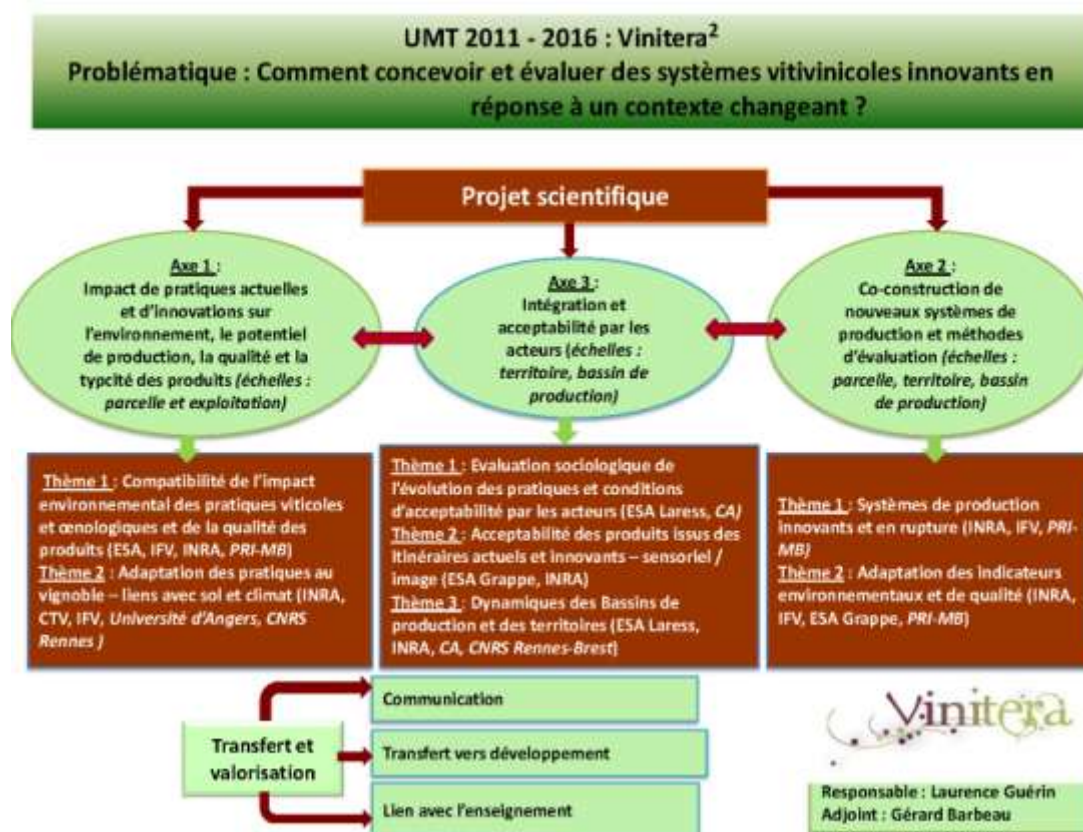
UMT 2011 - 2016 : Vinitera$^2$
Problématique : Comment concevoir et évaluer des systèmes vitivinicoles innovants en réponse à un contexte changeant ?

Projet scientifique

Axe 1 :
Impact de pratiques actuelles et d'innovations sur l'environnement, le potentiel de production, la qualité et la typcité des produits (échelles : parcelle et exploitation)

Axe 3 :
Intégration et acceptabilité par les acteurs (échelles : territoire, bassin de production)

Axe 2 :
Co-construction de nouveaux systèmes de production et méthodes d'évaluation (échelles : parcelle, territoire, bassin de production)

Thème 1 : Compatibilité de l'impact environnemental des pratiques viticoles et œnologiques et de la qualité des produits (ESA, IFV, INRA, PRI-MB)
Thème 2 : Adaptation des pratiques au vignoble – liens avec sol et climat (INRA, CTV, IFV, Université d'Angers, CNRS Rennes )

Thème 1 : Evaluation sociologique de l'évolution des pratiques et conditions d'acceptabilité par les acteurs (ESA Laress, CA)
Thème 2 : Acceptabilité des produits issus des itinéraires actuels et innovants – sensoriel / image (ESA Grappe, INRA)
Thème 3 : Dynamiques des Bassins de production et des territoires (ESA Laress, INRA, CA, CNRS Rennes-Brest)

Thème 1 : Systèmes de production innovants et en rupture (INRA, IFV, PRI-MB)
Thème 2 : Adaptation des indicateurs environnementaux et de qualité (INRA, IFV, ESA Grappe, PRI-MB)

Transfert et valorisation

Communication

Transfert vers développement

Lien avec l'enseignement

Vinitera

Responsable : Laurence Guérin
Adjoint : Gérard Barbeau